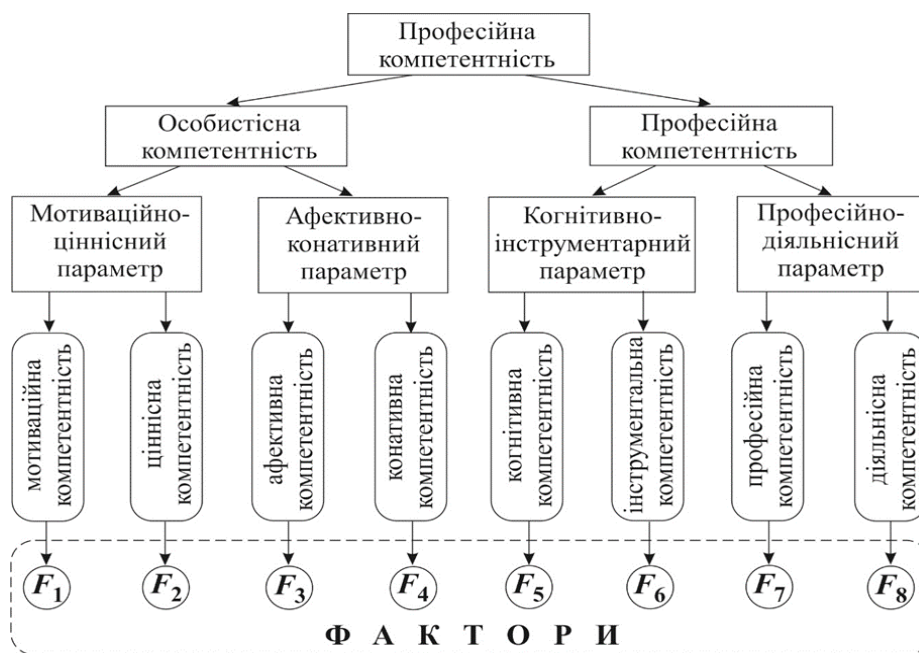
Професійна компетентність

Особистісна компетентність

Професійна компетентність

Мотиваційно-ціннісний параметр

Афективно-конативний параметр

Когнітивно-інструментарний параметр

Професійно-діяльнісний параметр

мотиваційна компетентність

ціннісна компетентність

афективна компетентність

конативна компетентність

когнітивна компетентність

інструментальна компетентність

професійна компетентність

діяльнісна компетентність

$F_1$ $F_2$ $F_3$ $F_4$ $F_5$ $F_6$ $F_7$ $F_8$

Ф А К Т О Р И